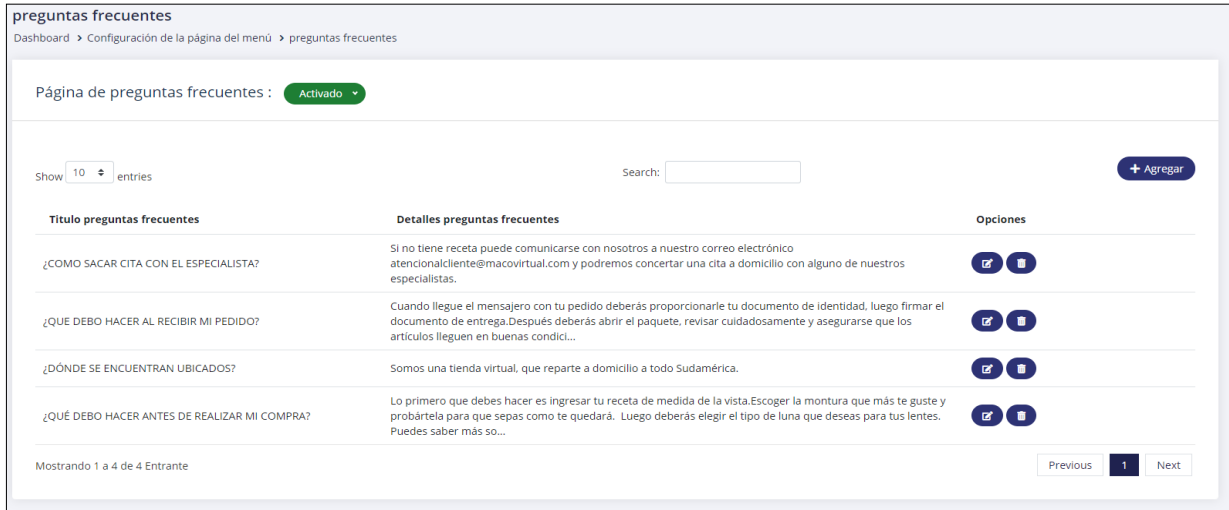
preguntas frecuentes

Dashboard > Configuración de la página del menú > preguntas frecuentes

Página de preguntas frecuentes : Activado

Show 10 entries

Search:

+ Agregar

| Titulo preguntas frecuentes | Detalles preguntas frecuentes | Opciones |
|---|---|---|
| ¿COMO SACAR CITA CON EL ESPECIALISTA? | Si no tiene receta puede comunicarse con nosotros a nuestro correo electrónico atencionalcliente@macovirtual.com y podremos concertar una cita a domicilio con alguno de nuestros especialistas. | |
| ¿QUE DEBO HACER AL RECIBIR MI PEDIDO? | Cuando llegue el mensajero con tu pedido deberás proporcionarle tu documento de identidad, luego firmar el documento de entrega.Después deberás abrir el paquete, revisar cuidadosamente y asegurarse que los artículos lleguen en buenas condici... | |
| ¿DÓNDE SE ENCUENTRAN UBICADOS? | Somos una tienda virtual, que reparte a domicilio a todo Sudamérica. | |
| ¿QUÉ DEBO HACER ANTES DE REALIZAR MI COMPRA? | Lo primero que debes hacer es ingresar tu receta de medida de la vista.Escoger la montura que más te guste y probártela para que sepas como te quedará. Luego deberás elegir el tipo de luna que deseas para tus lentes. Puedes saber más so... | |

Mostrando 1 a 4 de 4 Entrante

Previous 1 Next